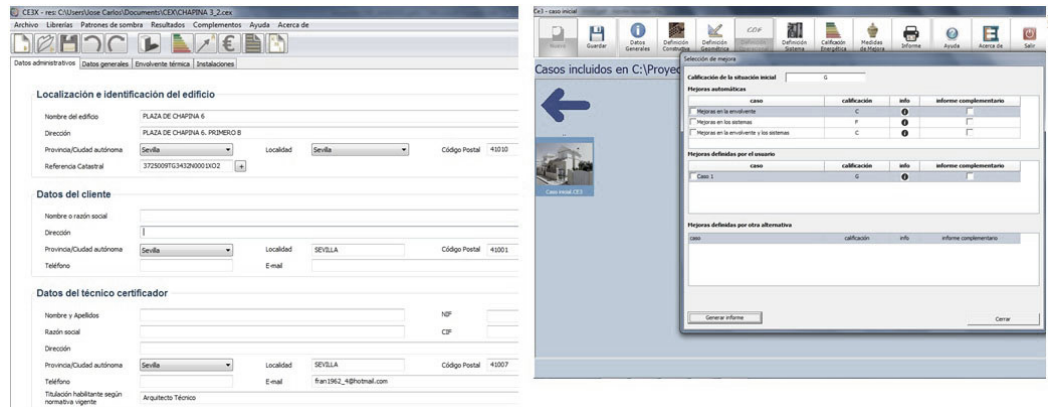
CE3X - res: C:\Users\Jose Carlos\Documents\CEX\CHAPINA 3_2.cex

Archivo Librerías Patrones de sombra Resultados Complementos Ayuda Acerca de

Datos administrativos | Datos generales | Envolvente térmica | Instalaciones

Localización e identificación del edificio

Nombre del edificio: PLAZA DE CHAPINA 6

Dirección: PLAZA DE CHAPINA 6. PRIMERO B

Provincia/Ciudad autónoma: Sevilla | Localidad: Sevilla | Código Postal: 41010

Referencia Catastral: 3725009TG3432N0001XO2

Datos del cliente

Nombre o razón social

Dirección

Provincia/Ciudad autónoma: Sevilla | Localidad: SEVILLA | Código Postal: 41001

Teléfono | E-mail

Datos del técnico certificador

Nombre y Apellidos | NIF

Razón social | CIF

Dirección

Provincia/Ciudad autónoma: Sevilla | Localidad: SEVILLA | Código Postal: 41007

Teléfono | E-mail: fran1962_4@hotmail.com

Titulación habilitante según normativa vigente: Arquitecto Técnico

Ce3 - caso inicial

Nuevo | Guardar | Datos Generales | Definición Constructiva | Definición Geométrica | Definición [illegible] | Definición Sistema | Calificación Energética | Medidas de Mejora | Informe | Ayuda | Acerca de | Salir

Casos incluidos en C:\Proyec

Caso inicial CE3

Selección de mejora

Calificación de la situación inicial: G

Mejoras automáticas

| caso | calificación | info | informe complementario |
|---|---|---|---|
| Mejoras en la envolvente | C | | |
| Mejoras en los sistemas | F | | |
| Mejoras en la envolvente y los sistemas | C | | |

Mejoras definidas por el usuario

| caso | calificación | info | informe complementario |
|---|---|---|---|
| Caso 1 | G | | |

Mejoras definidas por otra alternativa

| caso | calificación | info | informe complementario |
|---|---|---|---|

Generar informe

Cerrar